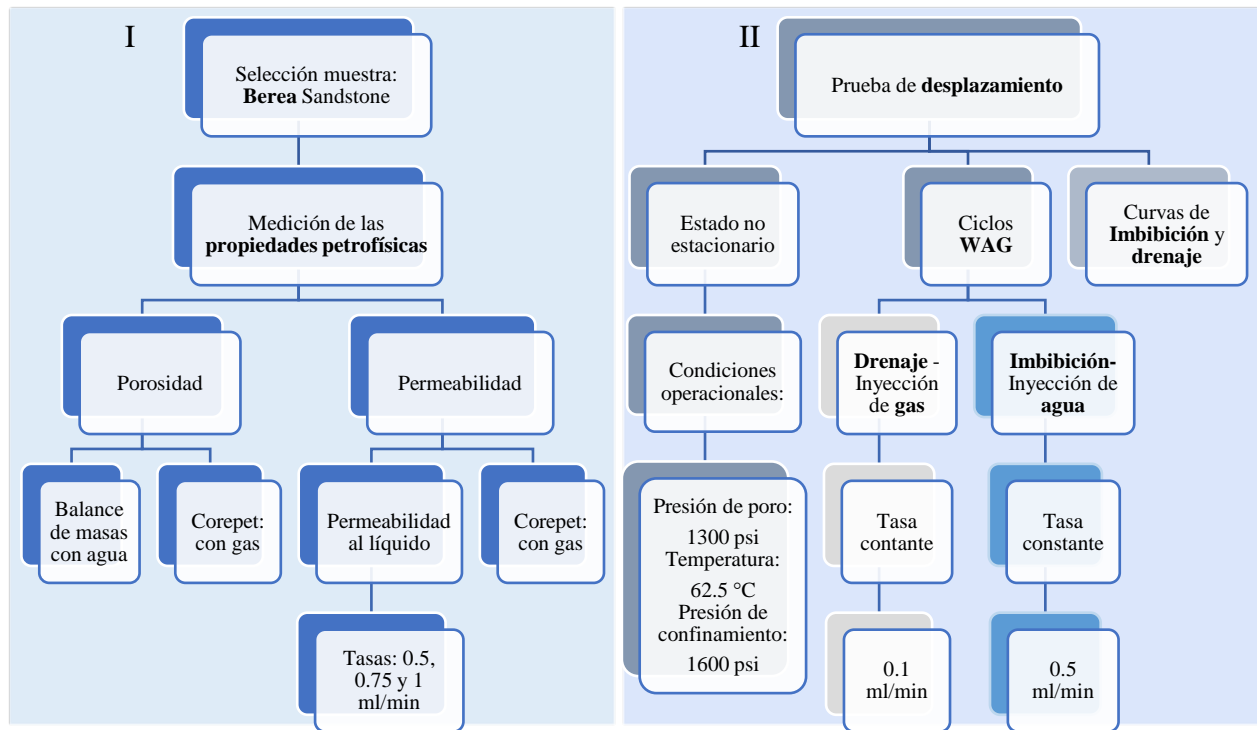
I

Selección muestra: **Berea** Sandstone

Medición de las **propiedades petrofísicas**

Porosidad

Permeabilidad

Balance de masas con agua

Corepet: con gas

Permeabilidad al líquido

Corepet: con gas

Tasas: 0.5, 0.75 y 1 ml/min

II

Prueba de **desplazamiento**

Estado no estacionario

Ciclos **WAG**

Curvas de **Imbibición** y **drenaje**

Condiciones operacionales:

**Drenaje** - Inyección de **gas**

**Imbibición**- Inyección de **agua**

Presión de poro: 1300 psi Temperatura: 62.5 °C Presión de confinamiento: 1600 psi

Tasa contante

Tasa constante

0.1 ml/min

0.5 ml/min